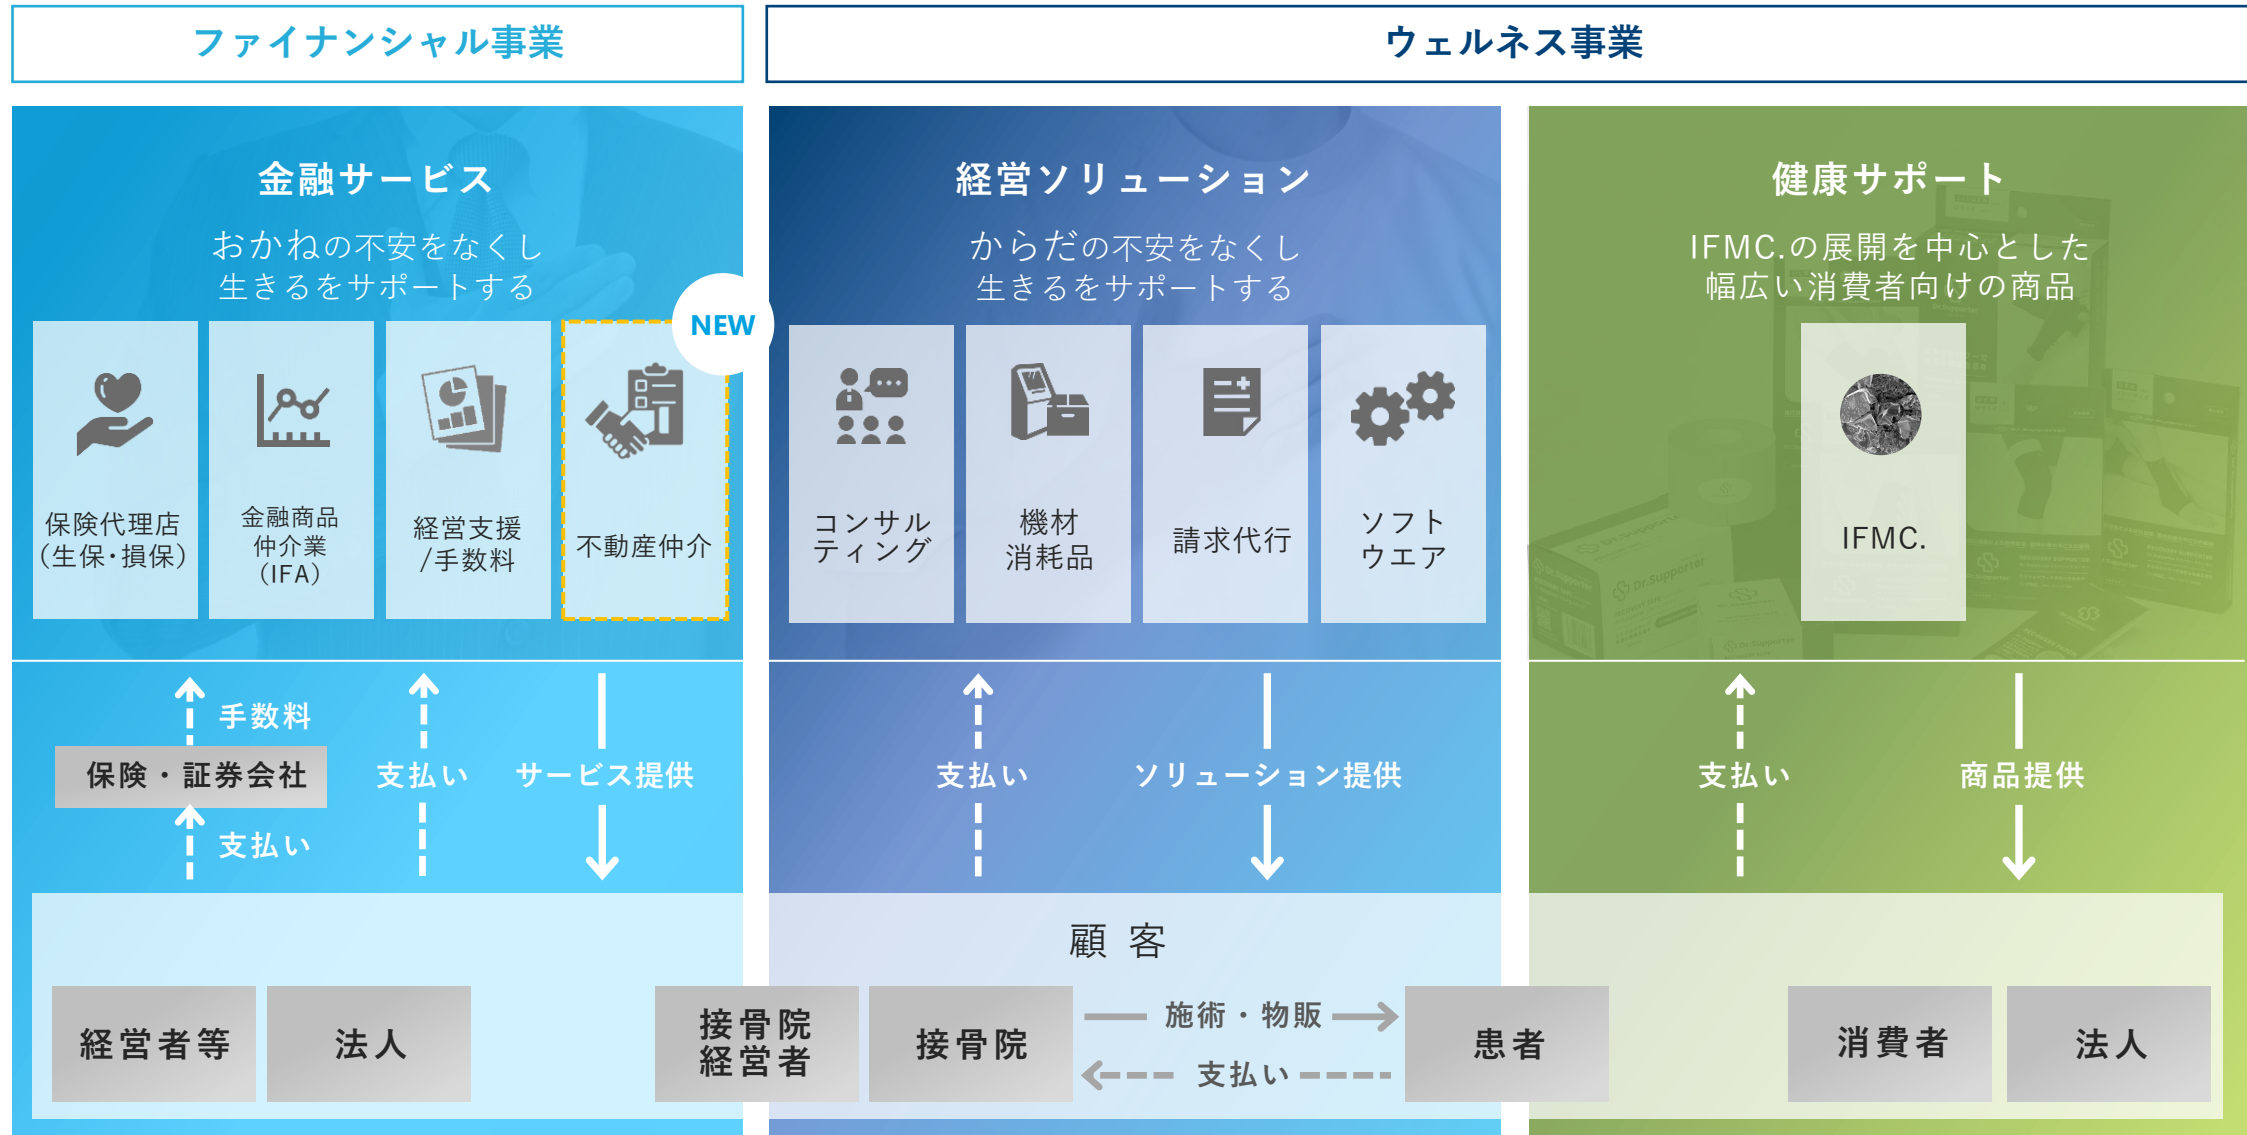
ファイナンシャル事業

ウェルネス事業

金融サービス
おかねの不安をなくし
生きるをサポートする

保険代理店（生保・損保）

金融商品仲介業（IFA）

経営支援/手数料

NEW

不動産仲介

経営ソリューション
からだの不安をなくし
生きるをサポートする

コンサルティング

機材消耗品

請求代行

ソフトウエア

健康サポート
IFMC.の展開を中心とした
幅広い消費者向けの商品

IFMC.

手数料

保険・証券会社

支払い

支払い

サービス提供

支払い

ソリューション提供

支払い

商品提供

顧 客

経営者等

法人

接骨院経営者

接骨院

施術・物販

支払い

患者

消費者

法人